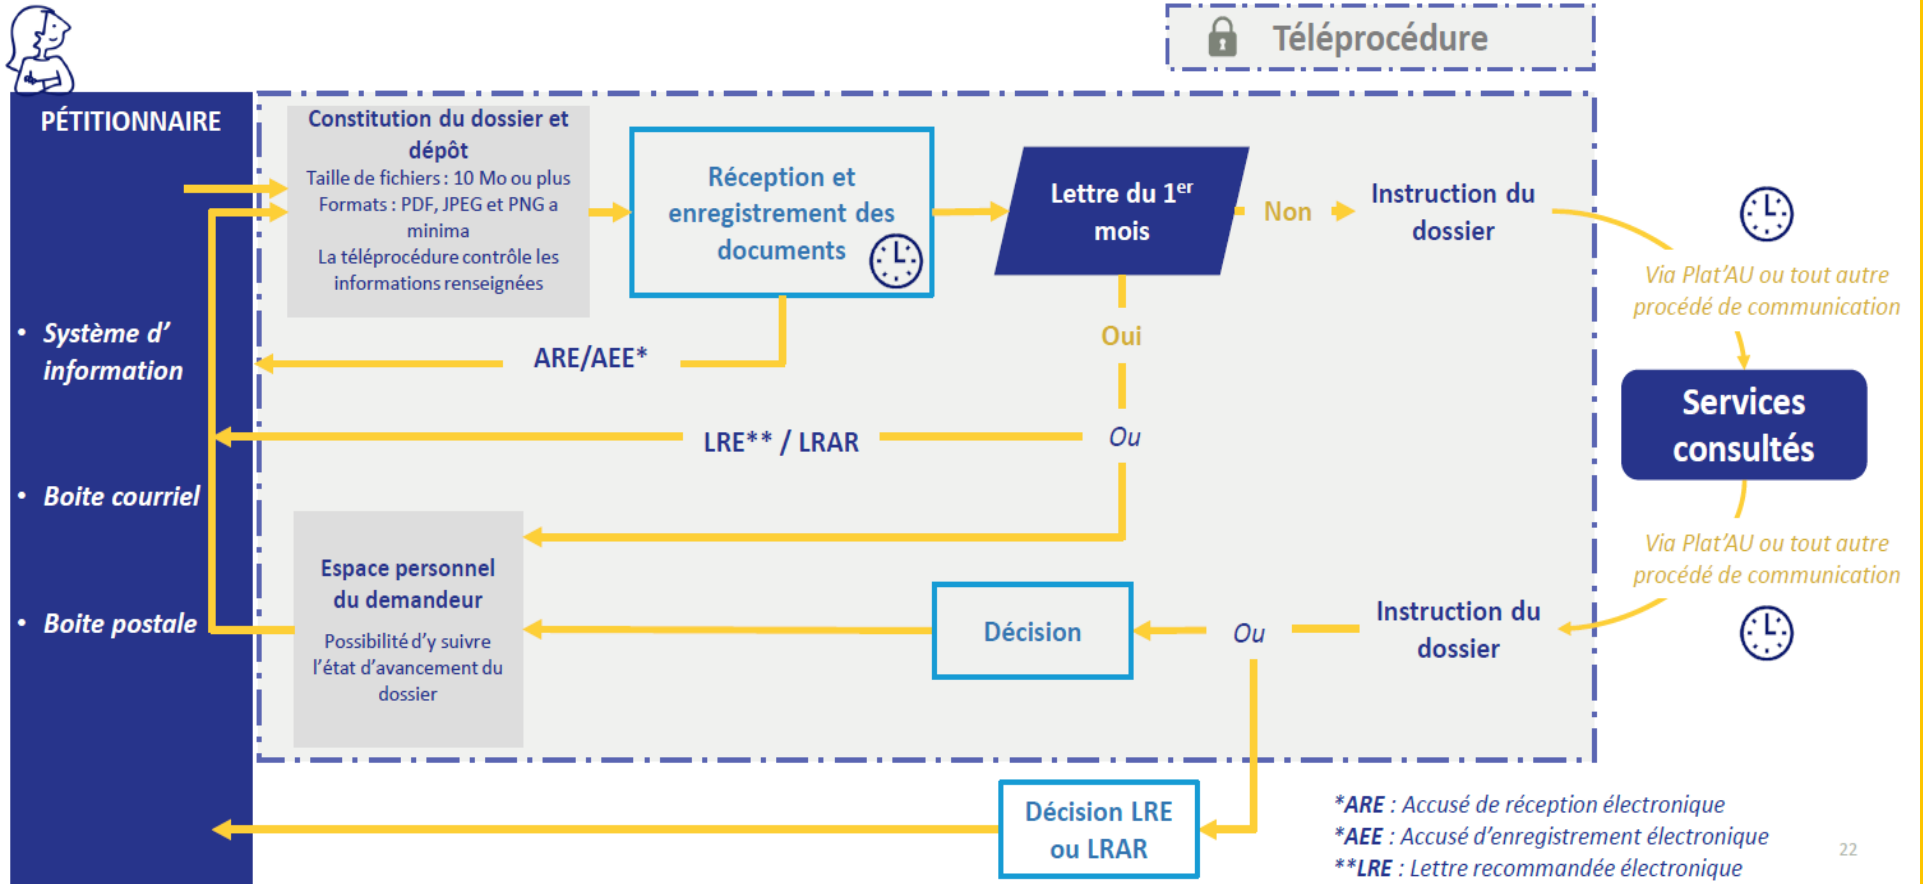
Téléprocédure

PÉTITIONNAIRE

• Système d' information

• Boite courriel

• Boite postale

Constitution du dossier et dépôt
Taille de fichiers : 10 Mo ou plus
Formats : PDF, JPEG et PNG a minima
La téléprocédure contrôle les informations renseignées

Réception et enregistrement des documents

Lettre du 1$^{er}$ mois

Non

Instruction du dossier

Via Plat'AU ou tout autre procédé de communication

Services consultés

Via Plat'AU ou tout autre procédé de communication

ARE/AEE*

Oui

LRE** / LRAR

Ou

Espace personnel du demandeur
Possibilité d'y suivre l'état d'avancement du dossier

Décision

Ou

Instruction du dossier

Décision LRE ou LRAR

*ARE : Accusé de réception électronique
*AEE : Accusé d'enregistrement électronique
**LRE : Lettre recommandée électronique

22